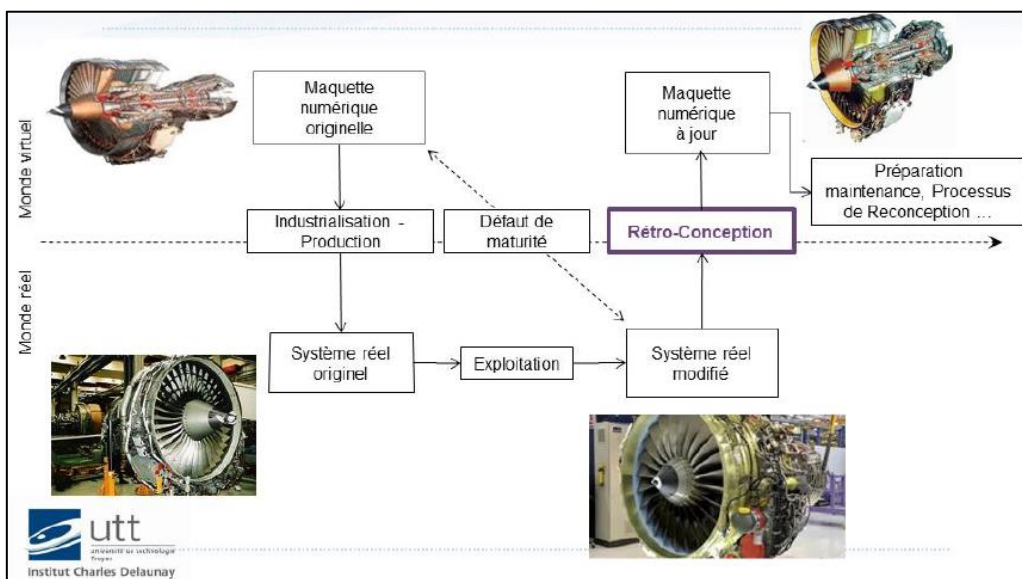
Monde virtuel

Monde réel

Maquette numérique originelle

Maquette numérique à jour

Préparation maintenance, Processus de Reconception ...

Industrialisation - Production

Défaut de maturité

Rétro-Conception

Système réel originel

Exploitation

Système réel modifié

utt
université de technologie Troyes
Institut Charles Delaunay